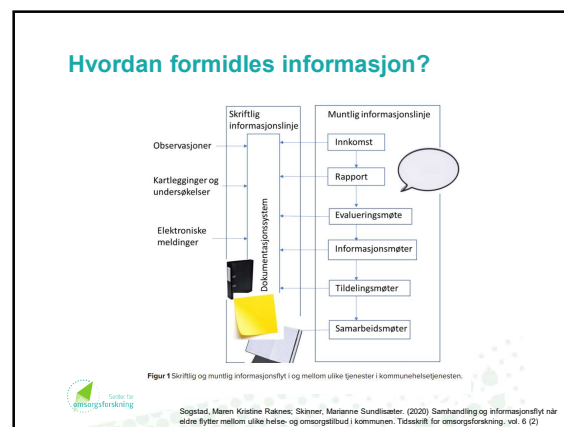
Hvordan formidles informasjon?

Skriftlig informasjonslinje

Muntlig informasjonslinje

Observasjoner

Kartlegginger og undersøkelser

Elektroniske meldinger

Dokumentasjonssystem

Innkomst

Rapport

Evalueringsmøte

Informasjonsmøter

Tildelingsmøter

Samarbeidsmøter

Figur 1 Skriftlig og muntlig informasjonsflyt i og mellom ulike tjenester i kommunehelsetjenesten.

Senter for omsorgsforskning

Sogstad, Maren Kristine Raknes; Skinner, Marianne Sundlisæter. (2020) Samhandling og informasjonsflyt når eldre flytter mellom ulike helse- og omsorgstilbud i kommunen. Tidsskrift for omsorgsforskning. vol. 6 (2)